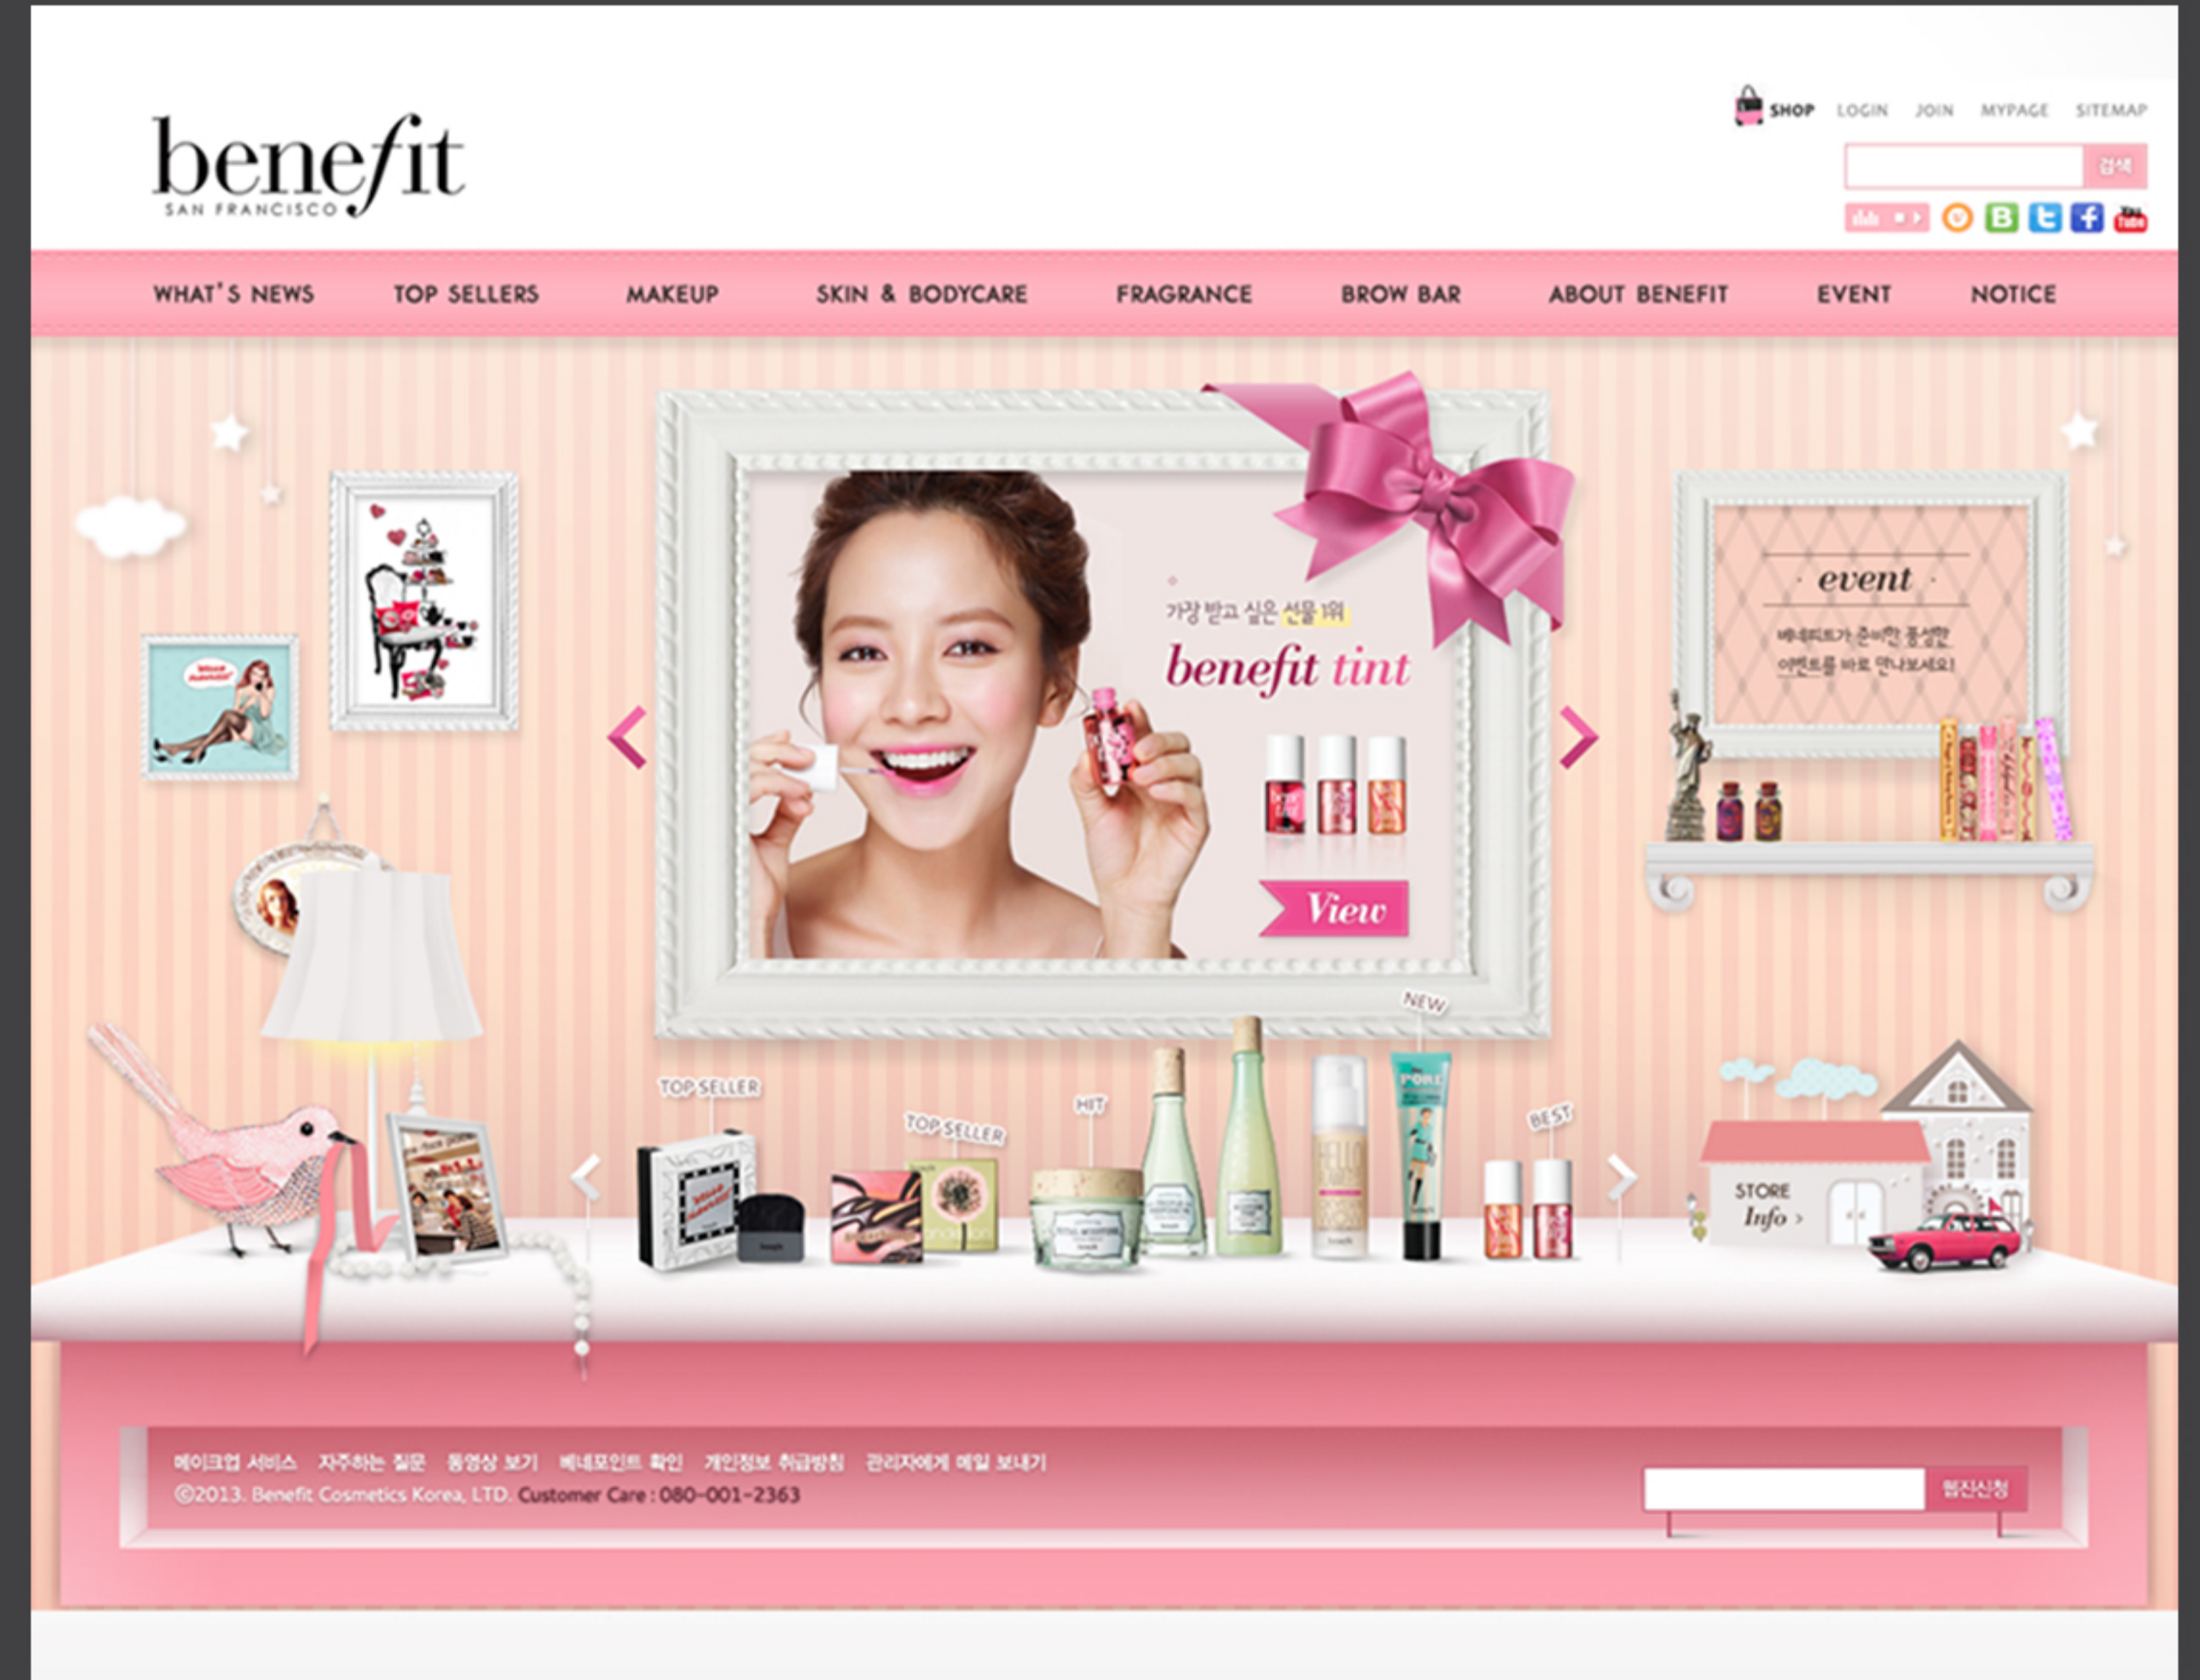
benefit
SAN FRANCISCO

SHOP LOGIN JOIN MYPAGE SITEMAP

검색

WHAT'S NEWS TOP SELLERS MAKEUP SKIN & BODYCARE FRAGRANCE BROW BAR ABOUT BENEFIT EVENT NOTICE

가장 받고 싶은 선물 1위
benefit tint
View

event
베네피트가 준비한 풍성한
이벤트를 바로 만나보세요!

TOP SELLER
TOP SELLER
HIT
NEW
BEST

STORE Info ›

메이크업 서비스 자주하는 질문 동영상 보기 베네포인트 확인 개인정보 취급방침 관리자에게 메일 보내기
©2013. Benefit Cosmetics Korea, LTD. Customer Care : 080-001-2363

뉴스레터신청